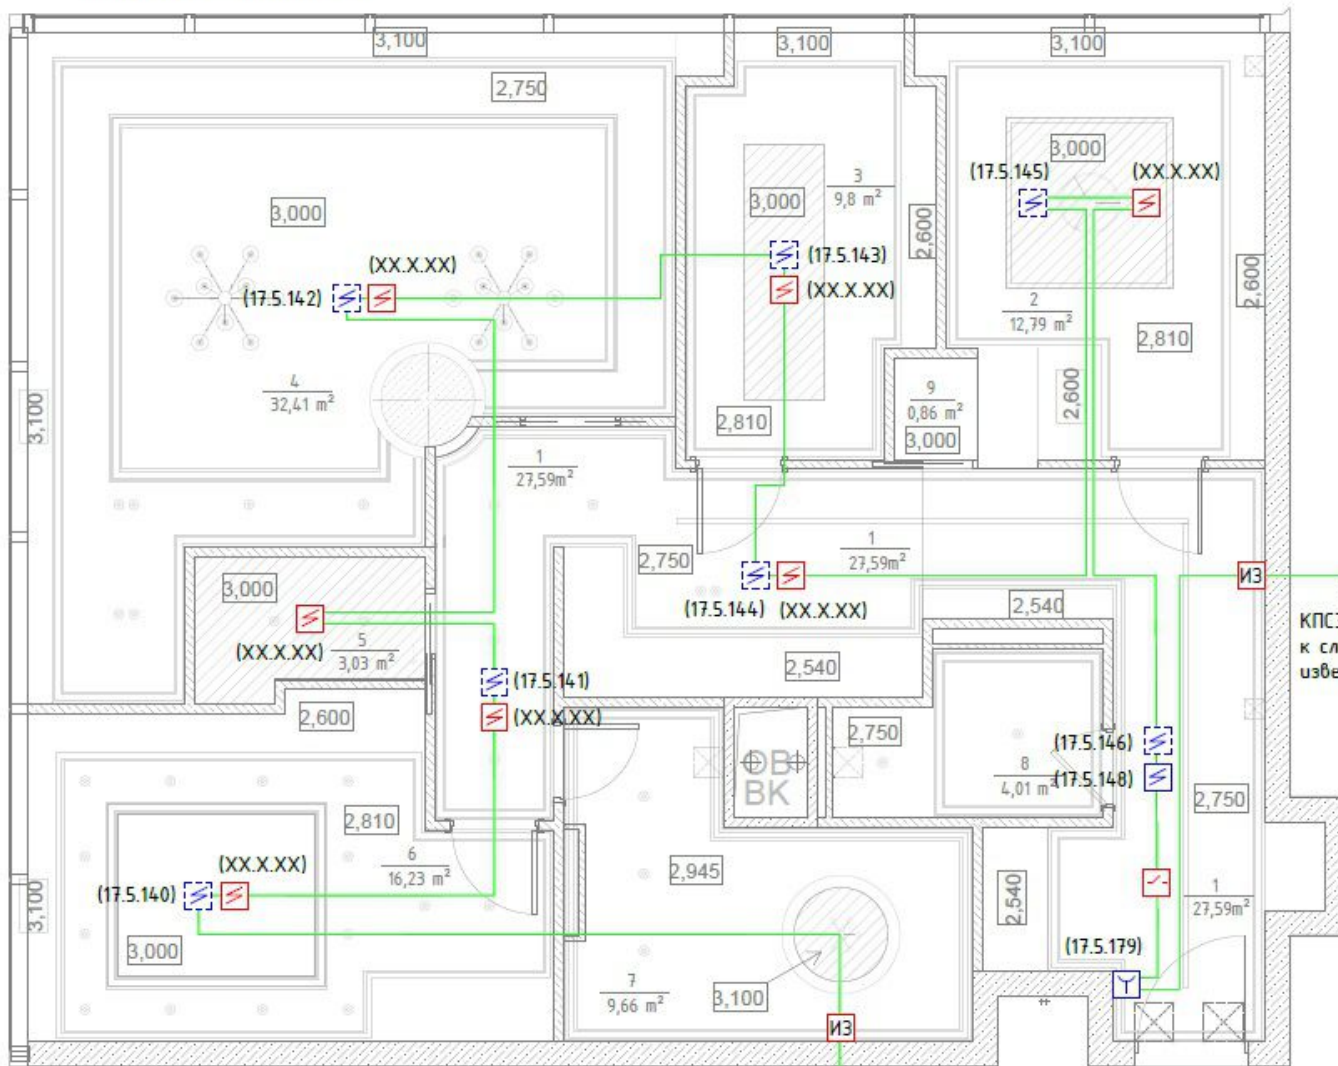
3,100
3,100
3,100
2,750
3,000
3,000
3
9,8 m²
3,000
(17.5.145)
(XX.X.XX)
2,600
(XX.X.XX)
(17.5.142)
(17.5.143)
(XX.X.XX)
2,600
2
12,79 m²
2,810
4
32,41 m²
3,100
9
0,86 m²
3,000
2,600
2,810
1
27,59m²
1
27,59m²
2,750
(17.5.144)
(XX.X.XX)
ИЗ
КПС
к сл
извe
3,000
2,540
(XX.X.XX)
5
3,03 m²
2,540
(17.5.141)
(XX.X.XX)
2,600
2,750
(17.5.146)
8
4,01 m²
(17.5.148)
ОВ
ВК
2,750
2,810
6
16,23 m²
(XX.X.XX)
(17.5.140)
2,945
3,100
2,540
1
27,59m²
3,000
(17.5.179)
7
9,66 m²
3,100
ИЗ